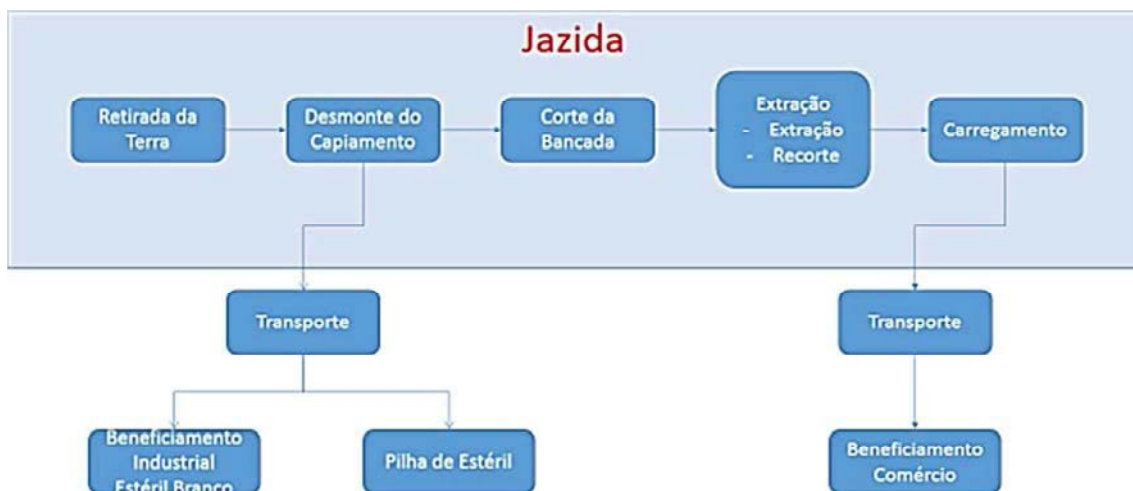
Jazida

Retirada da Terra

Desmonte do Capiamento

Corte da Bancada

Extração
- Extração
- Recorte

Carregamento

Transporte

Transporte

Beneficiamento Industrial Estéril Branco

Pilha de Estéril

Beneficiamento Comércio